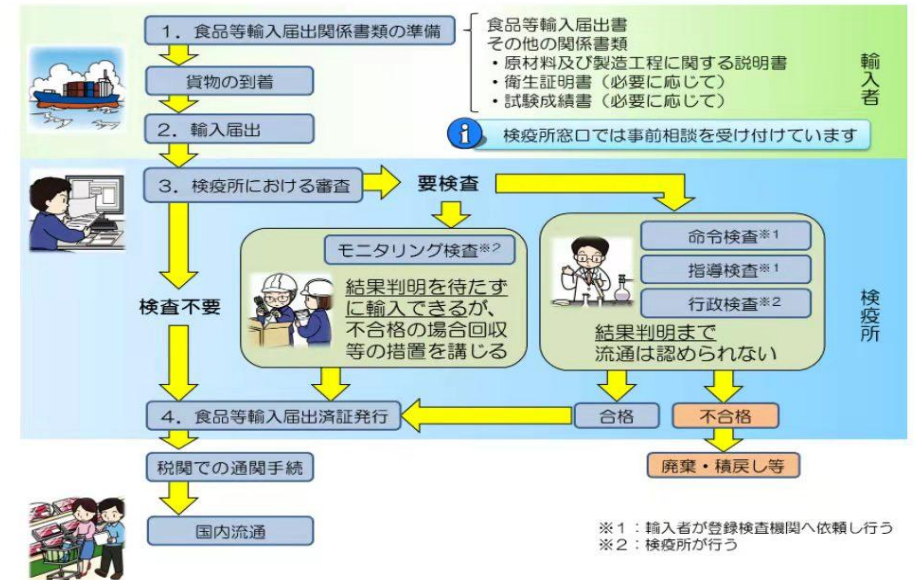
1. 食品等輸入届出関係書類の準備

食品等輸入届出書
その他の関係書類
・原材料及び製造工程に関する説明書
・衛生証明書（必要に応じて）
・試験成績書（必要に応じて）

輸入者

貨物の到着

2. 輸入届出

検疫所窓口では事前相談を受け付けています

3. 検疫所における審査

要検査

モニタリング検査※2

結果判明を待たずに輸入できるが、不合格の場合回収等の措置を講じる

命令検査※1

指導検査※1

行政検査※2

結果判明まで流通は認められない

検査不要

検疫所

4. 食品等輸入届出済証発行

合格

不合格

税関での通関手続

廃棄・積戻し等

国内流通

※1：輸入者が登録検査機関へ依頼し行う
※2：検疫所が行う